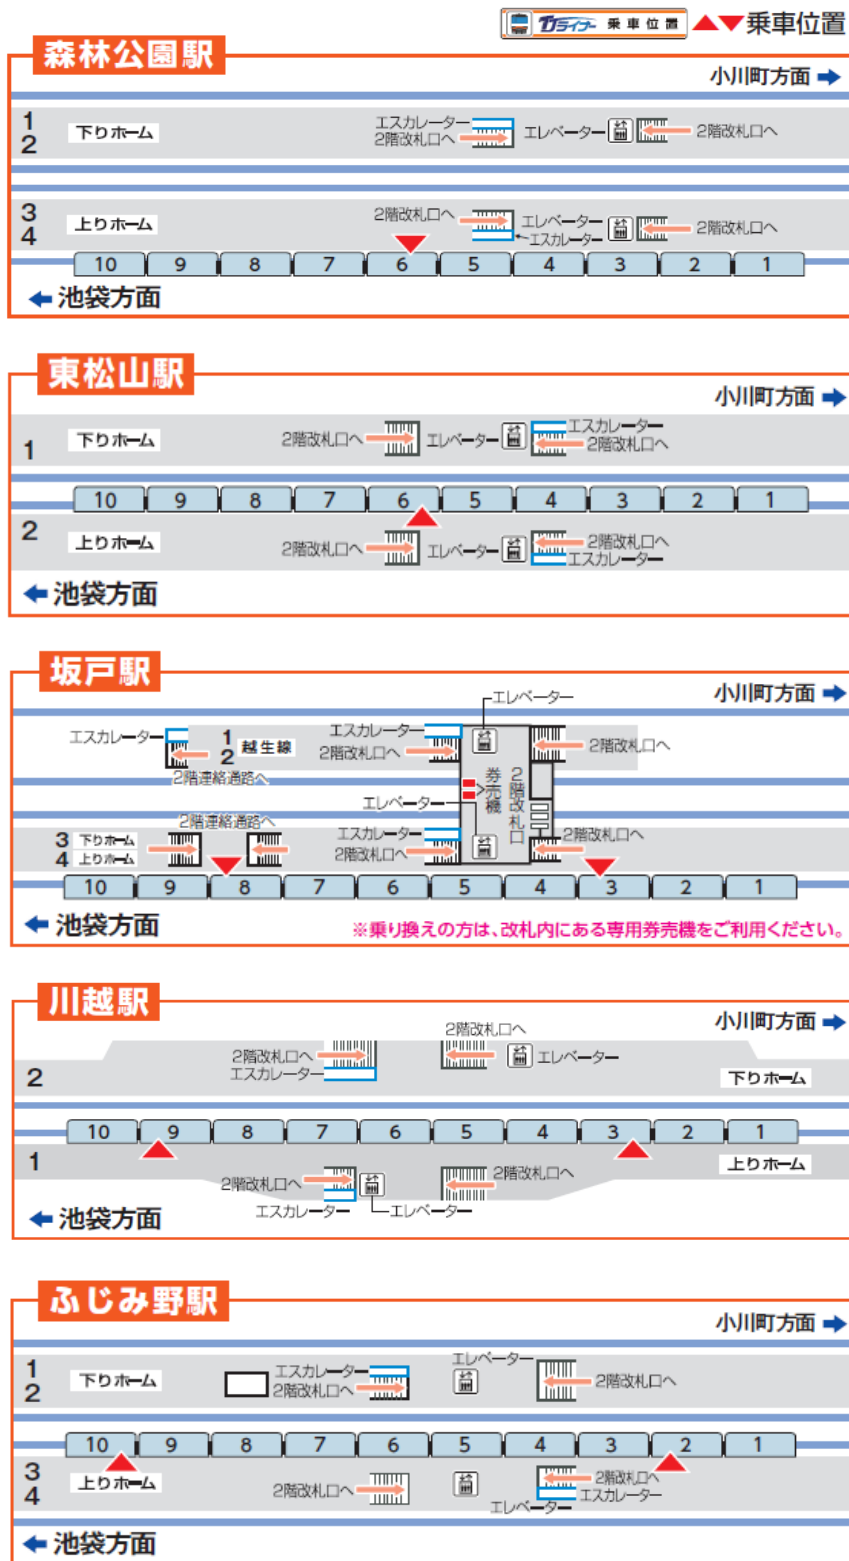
TJライナー 乗車位置 ▲▼乗車位置

森林公園駅
小川町方面
1 2 下りホーム
エスカレーター 2階改札口へ エレベーター 2階改札口へ
3 4 上りホーム
2階改札口へ エレベーター エスカレーター 2階改札口へ
| 10 | 9 | 8 | 7 | 6 | 5 | 4 | 3 | 2 | 1 |
|---|---|---|---|---|---|---|---|---|---|
池袋方面

東松山駅
小川町方面
1 下りホーム
2階改札口へ エレベーター エスカレーター 2階改札口へ
| 10 | 9 | 8 | 7 | 6 | 5 | 4 | 3 | 2 | 1 |
|---|---|---|---|---|---|---|---|---|---|
2 上りホーム
2階改札口へ エレベーター 2階改札口へ エスカレーター
池袋方面

坂戸駅
エレベーター
小川町方面
エスカレーター 1 2 越生線 2階連絡通路へ
エスカレーター 2階改札口へ 券売機 2階改札口 2階改札口へ
エレベーター
2階連絡通路へ
3 下りホーム 4 上りホーム
エスカレーター 2階改札口へ 2階改札口へ
| 10 | 9 | 8 | 7 | 6 | 5 | 4 | 3 | 2 | 1 |
|---|---|---|---|---|---|---|---|---|---|
池袋方面
※乗り換えの方は、改札内にある専用券売機をご利用ください。

川越駅
小川町方面
2階改札口へ
2階改札口へ エスカレーター エレベーター
2 下りホーム
| 10 | 9 | 8 | 7 | 6 | 5 | 4 | 3 | 2 | 1 |
|---|---|---|---|---|---|---|---|---|---|
1 上りホーム
2階改札口へ エスカレーター エレベーター 2階改札口へ
池袋方面

ふじみ野駅
小川町方面
1 2 下りホーム
エスカレーター 2階改札口へ エレベーター 2階改札口へ
| 10 | 9 | 8 | 7 | 6 | 5 | 4 | 3 | 2 | 1 |
|---|---|---|---|---|---|---|---|---|---|
3 4 上りホーム
2階改札口へ 2階改札口へ エスカレーター エレベーター
池袋方面